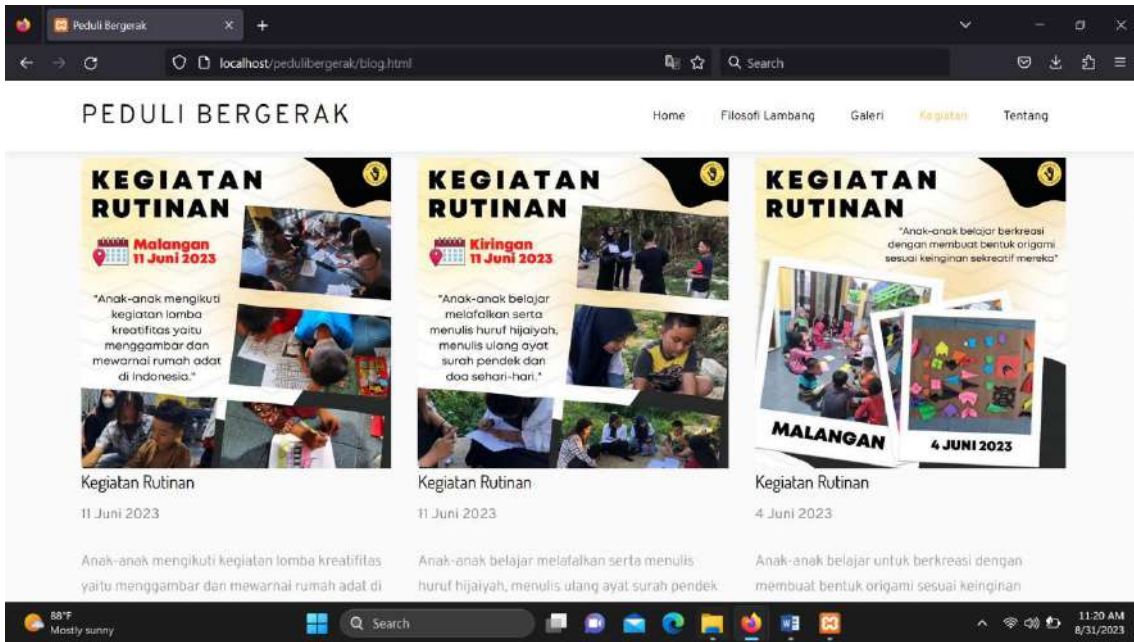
Peduli Bergerak

localhost/pedulibergerak/blog.html

Search

PEDULI BERGERAK

Home Filosofi Lambang Galeri Kegiatan Tentang

KEGIATAN RUTINAN

Malangan 11 Juni 2023

"Anak-anak mengikuti kegiatan lomba kreatifitas yaitu menggambar dan mewarnai rumah adat di Indonesia."

KEGIATAN RUTINAN

Kiringan 11 Juni 2023

"Anak-anak belajar melafalkan serta menulis huruf hijaiyah, menulis ulang ayat surah pendek dan doa sehari-hari."

KEGIATAN RUTINAN

"Anak-anak belajar berkreasi dengan membuat bentuk origami sesuai keinginan sekreatif mereka"

MALANGAN

4 JUNI 2023

Kegiatan Rutinan

11 Juni 2023

Anak-anak mengikuti kegiatan lomba kreatifitas yaitu menggambar dan mewarnai rumah adat di

Kegiatan Rutinan

11 Juni 2023

Anak-anak belajar melafalkan serta menulis huruf hijaiyah, menulis ulang ayat surah pendek

Kegiatan Rutinan

4 Juni 2023

Anak-anak belajar untuk berkreasi dengan membuat bentuk origami sesuai keinginan

88°F
Mostly sunny

Search

11:20 AM
8/31/2023